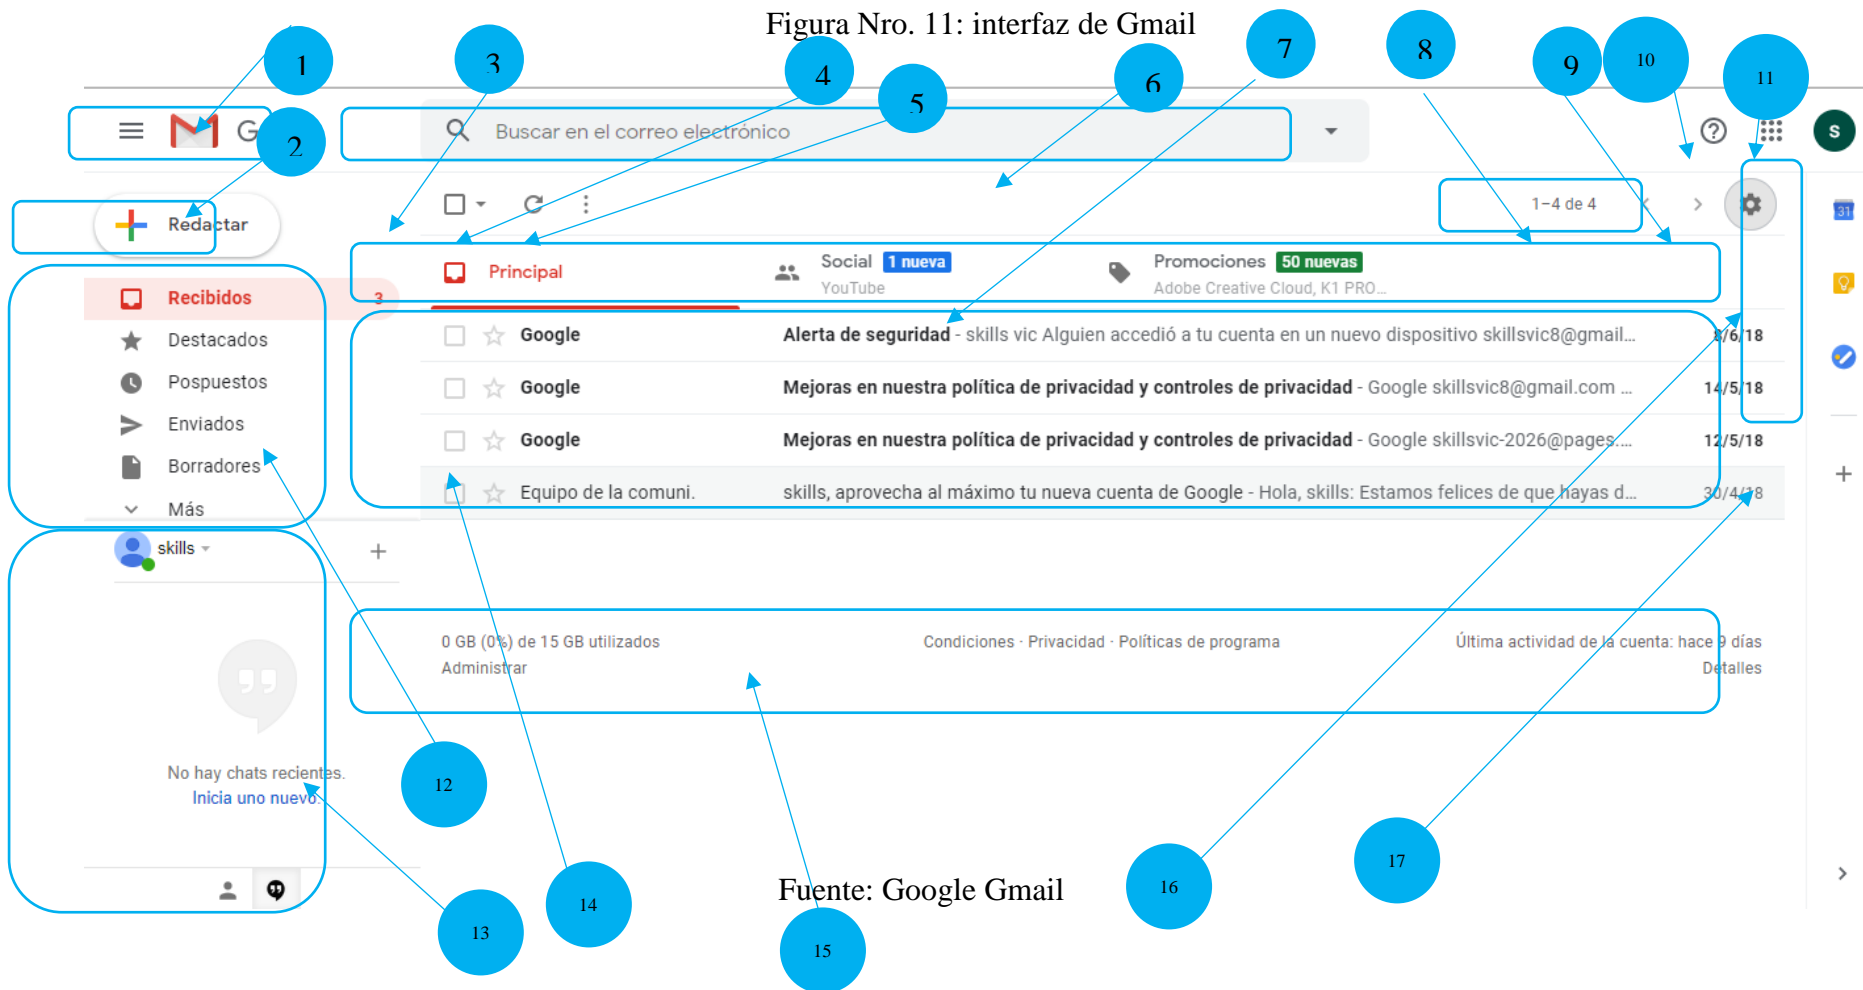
Figura Nro. 11: interfaz de Gmail

1 2 3 4 5 6 7 8 9 10 11

G

Buscar en el correo electrónico

Redactar

1–4 de 4

Principal

Social 1 nueva
YouTube

Promociones 50 nuevas
Adobe Creative Cloud, K1 PRO...

Recibidos 3
Destacados
Pospuestos
Enviados
Borradores
Más

| | | |
|---|---|---|
| Google | Alerta de seguridad - skills vic Alguien accedió a tu cuenta en un nuevo dispositivo skillsvic8@gmail... | 8/6/18 |
| Google | Mejoras en nuestra política de privacidad y controles de privacidad - Google skillsvic8@gmail.com ... | 14/5/18 |
| Google | Mejoras en nuestra política de privacidad y controles de privacidad - Google skillsvic-2026@pages.... | 12/5/18 |
| Equipo de la comuni. | skills, aprovecha al máximo tu nueva cuenta de Google - Hola, skills: Estamos felices de que hayas d... | 30/4/18 |

skills

0 GB (0%) de 15 GB utilizados
Administrar

Condiciones · Privacidad · Políticas de programa

Última actividad de la cuenta: hace 9 días
Detalles

No hay chats recientes.
Inicia uno nuevo

12 13 14 15 16 17

Fuente: Google Gmail